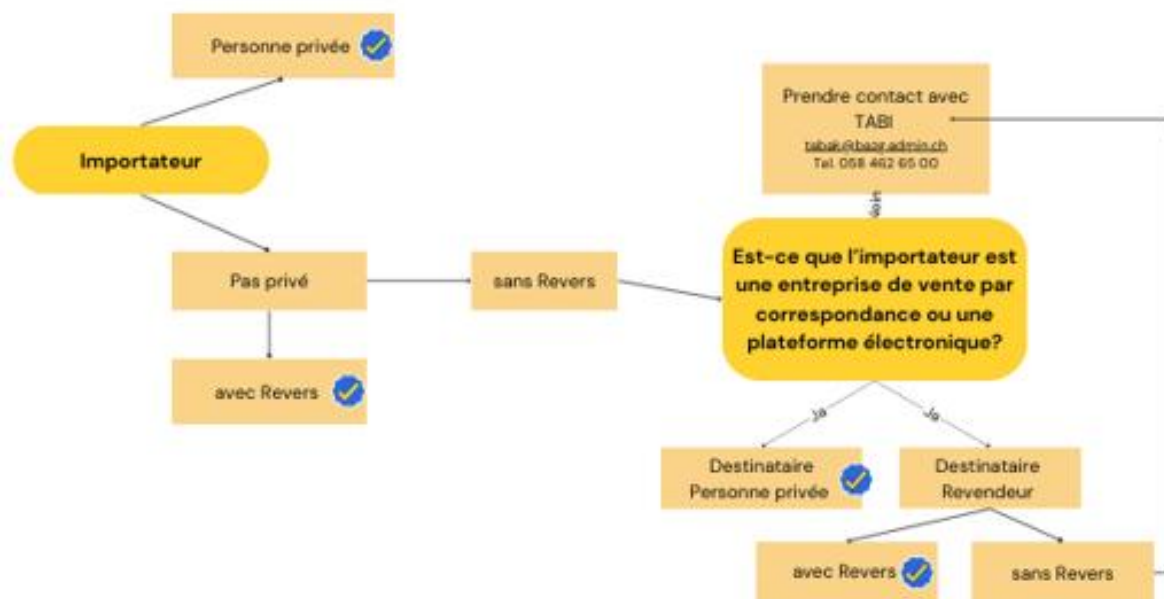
Personne privée

Importateur

Pas privé

avec Revers

sans Revers

Prendre contact avec TABI
tabak@bazg.admin.ch
Tel. 058 462 65 00

Nein

Est-ce que l'importateur est une entreprise de vente par correspondance ou une plateforme électronique?

Ja

Ja

Destinataire Personne privée

Destinataire Revendeur

avec Revers

sans Revers